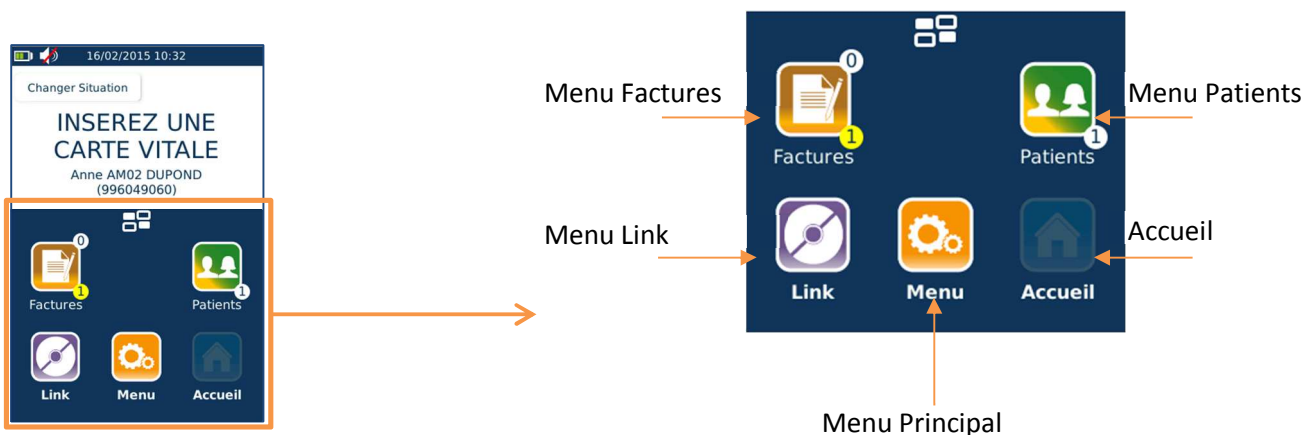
16/02/2015 10:32

Changer Situation

INSEREZ UNE CARTE VITALE

Anne AM02 DUPOND
(996049060)

0
1
Factures

1
Patients

Link

Menu

Accueil

Menu Factures

0
1
Factures

Menu Patients

1
Patients

Menu Link

Link

Menu

Accueil

Accueil

Menu Principal